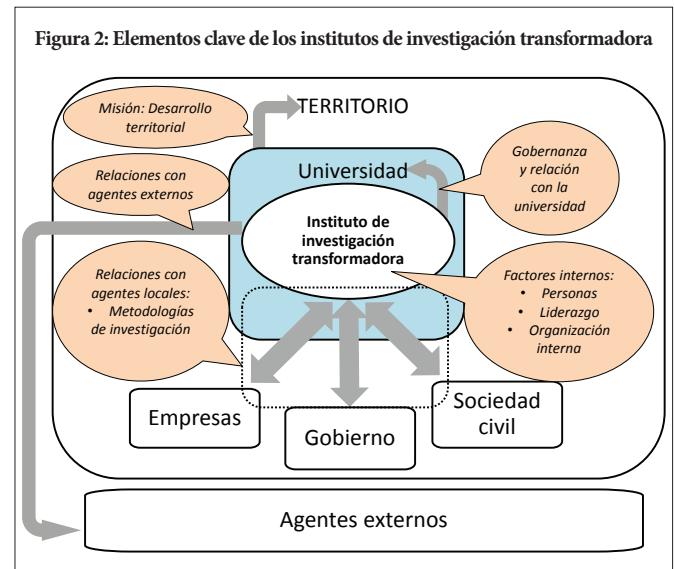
Figura 2: Elementos clave de los institutos de investigación transformadora

Misión: Desarrollo territorial

TERRITORIO

Relaciones con agentes externos

Universidad

Gobernanza y relación con la universidad

Instituto de investigación transformadora

Relaciones con agentes locales:
• Metodologías de investigación

Factores internos:
• Personas
• Liderazgo
• Organización interna

Empresas

Gobierno

Sociedad civil

Agentes externos